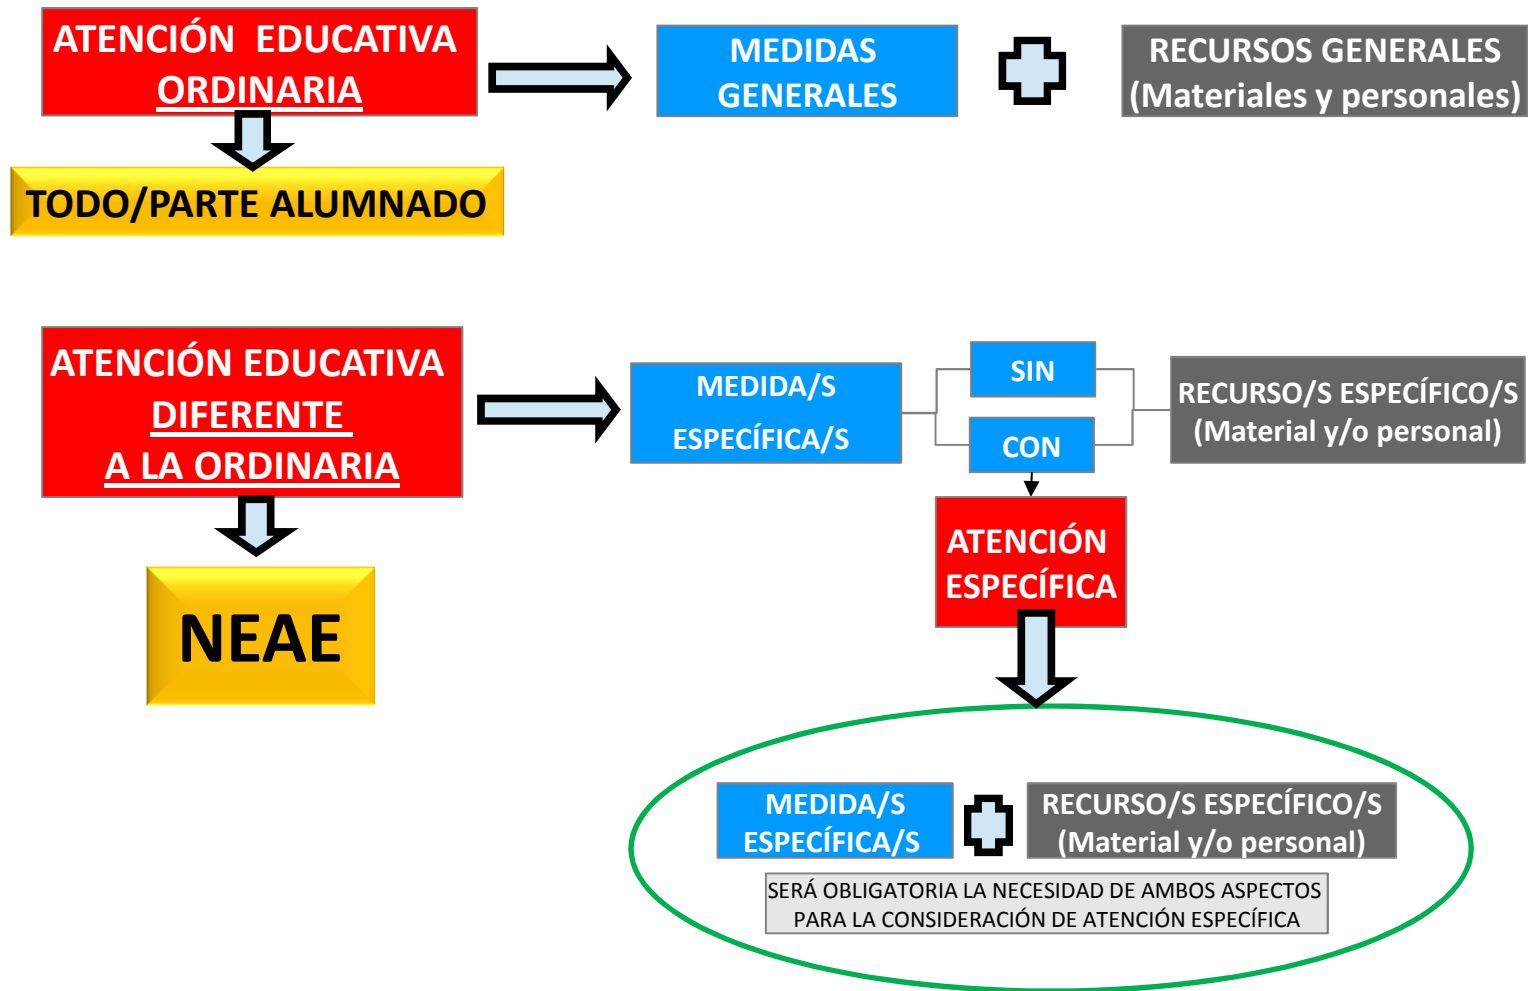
ATENCIÓN EDUCATIVA ORDINARIA

MEDIDAS GENERALES

RECURSOS GENERALES (Materiales y personales)

TODO/PARTE ALUMNADO

ATENCIÓN EDUCATIVA DIFERENTE A LA ORDINARIA

MEDIDA/S ESPECÍFICA/S

SIN

CON

RECURSO/S ESPECÍFICO/S (Material y/o personal)

NEAE

ATENCIÓN ESPECÍFICA

MEDIDA/S ESPECÍFICA/S

RECURSO/S ESPECÍFICO/S (Material y/o personal)

SERÁ OBLIGATORIA LA NECESIDAD DE AMBOS ASPECTOS PARA LA CONSIDERACIÓN DE ATENCIÓN ESPECÍFICA